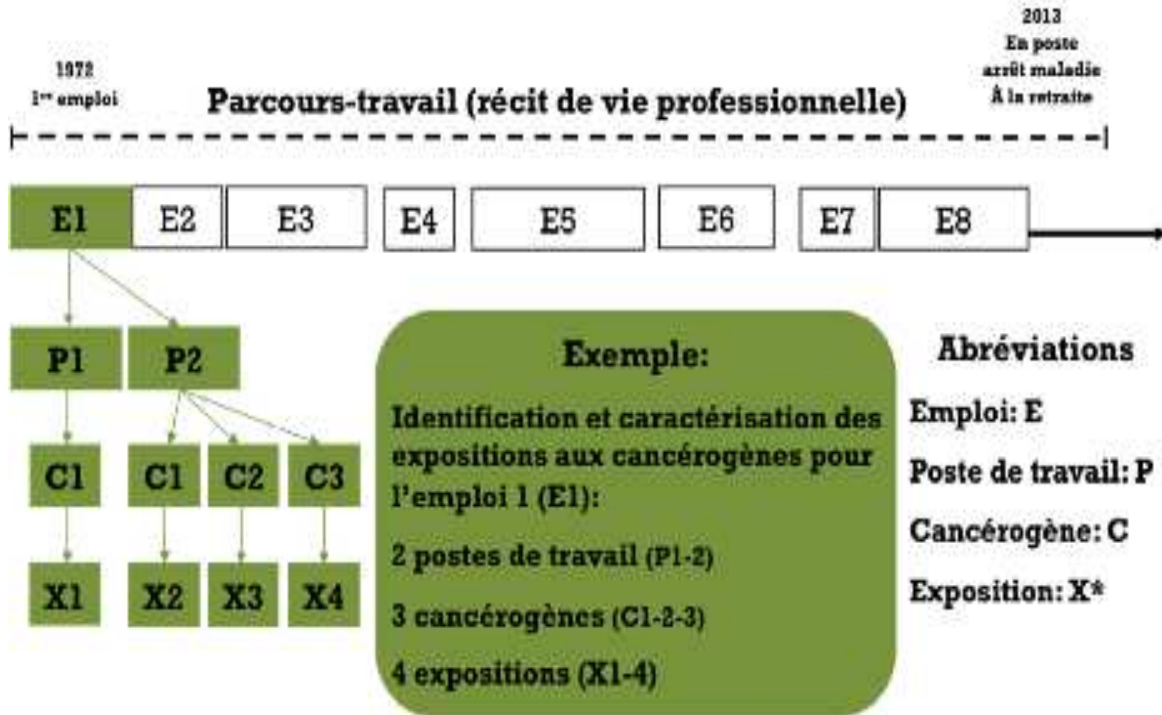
1972
1$^{er}$ emploi

Parcours-travail (récit de vie professionnelle)

2013
En poste
arrêt maladie
À la retraite

E1 E2 E3 E4 E5 E6 E7 E8

P1 P2

C1 C1 C2 C3

X1 X2 X3 X4

Exemple:

Identification et caractérisation des expositions aux cancérogènes pour l'emploi 1 (E1):

2 postes de travail (P1-2)

3 cancérogènes (C1-2-3)

4 expositions (X1-4)

Abréviations

Emploi: E

Poste de travail: P

Cancérogène: C

Exposition: X*